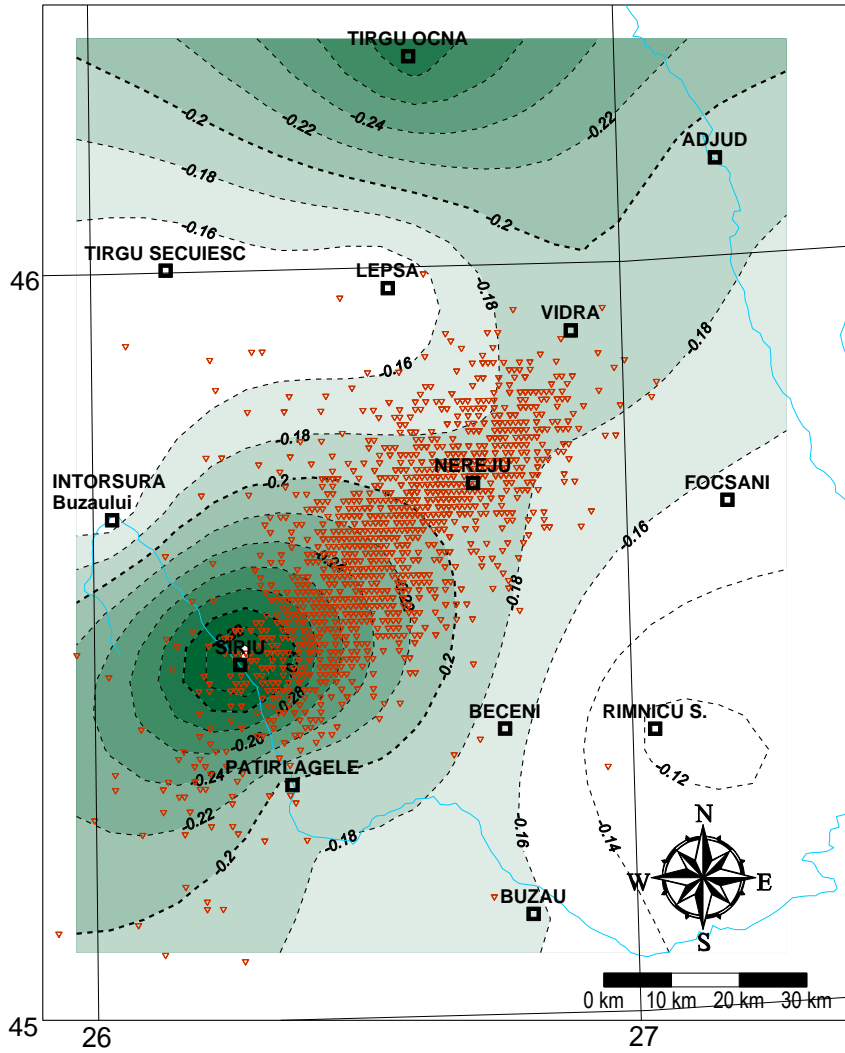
TIRGU OCNA
-0.2
-0.22
-0.24
-0.22
ADJUD
-0.18
-0.2
-0.16
TIRGU SECUIESC
46
LEPSA
-0.18
VIDRA
-0.18
-0.16
-0.18
NEREJU
INTORSURA
Buzaului
FOCSANI
-0.2
-0.16
-0.18
SIRIU
-0.2
-0.28
BECENI
RIMNICU S.
-0.26
-0.24
PATIRLAGELE
-0.12
-0.22
-0.16
-0.14
-0.18
-0.2
N
W
E
S
BUZAU
0 km
10 km
20 km
30 km
45
26
27